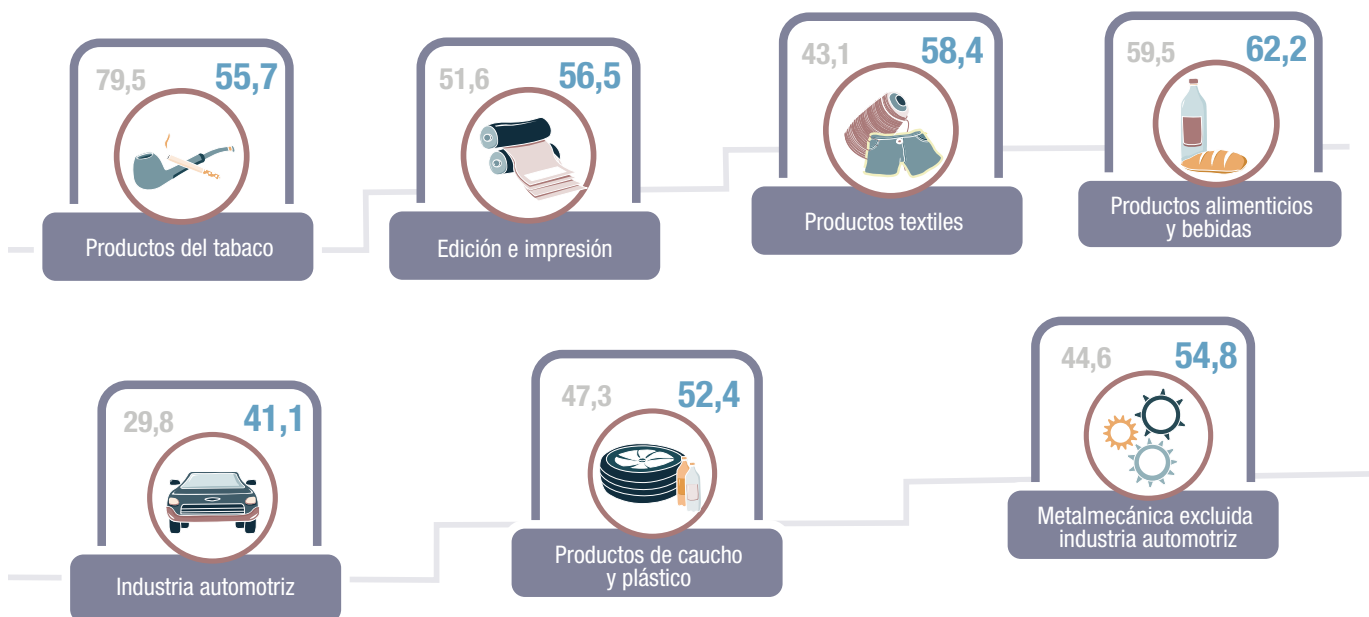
79,5 55,7
Productos del tabaco

51,6 56,5
Edición e impresión

43,1 58,4
Productos textiles

59,5 62,2
Productos alimenticios y bebidas

29,8 41,1
Industria automotriz

47,3 52,4
Productos de caucho y plástico

44,6 54,8
Metalmecánica excluida industria automotriz